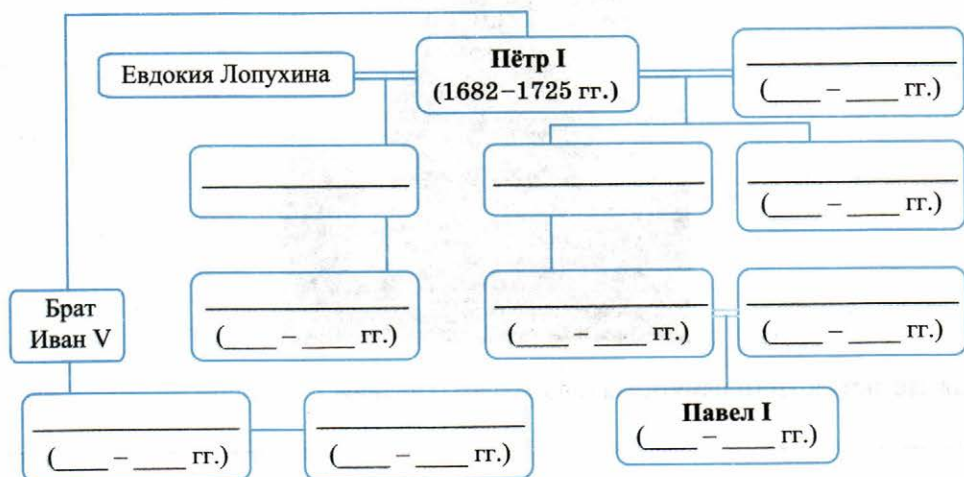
Евдокия Лопухина

Пётр I
(1682–1725 гг.)

________
(____ – ____ гг.)

________

________

________
(____ – ____ гг.)

Брат
Иван V

________
(____ – ____ гг.)

________
(____ – ____ гг.)

________
(____ – ____ гг.)

________
(____ – ____ гг.)

________
(____ – ____ гг.)

Павел I
(____ – ____ гг.)